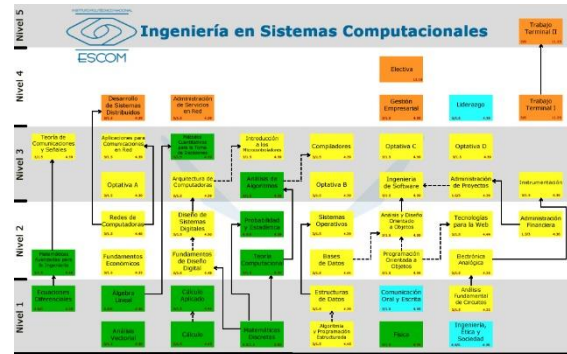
Nivel 5

Nivel 4

Nivel 3

Nivel 2

Nivel 1

INSTITUTO POLITÉCNICO NACIONAL

ESCOM

Ingeniería en Sistemas Computacionales

Trabajo Terminal II

Electiva

Desarrollo de Sistemas Distribuidos

Administración de Servicios en Red

Gestión Empresarial

Liderazgo

Trabajo Terminal I

Teoría de Comunicaciones y Señales

Aplicaciones para Comunicaciones en Red

Métodos Cuantitativos para la Toma de Decisiones

Introducción a los Microcontroladores

Compiladores

Optativa C

Optativa D

Optativa A

Arquitectura de Computadoras

Análisis de Algoritmos

Optativa B

Ingeniería de Software

Administración de Proyectos

Instrumentación

Redes de Computadoras

Diseño de Sistemas Digitales

Probabilidad y Estadística

Sistemas Operativos

Análisis y Diseño Orientado a Objetos

Tecnologías para la Web

Administración Financiera

Matemáticas Avanzadas para la Ingeniería

Fundamentos Económicos

Fundamentos de Diseño Digital

Teoría Computacional

Bases de Datos

Programación Orientada a Objetos

Electrónica Analógica

Ecuaciones Diferenciales

Álgebra Lineal

Cálculo Aplicado

Estructuras de Datos

Comunicación Oral y Escrita

Análisis Fundamental de Circuitos

Análisis Vectorial

Cálculo

Matemáticas Discretas

Algoritmia y Programación Estructurada

Física

Ingeniería, Ética y Sociedad